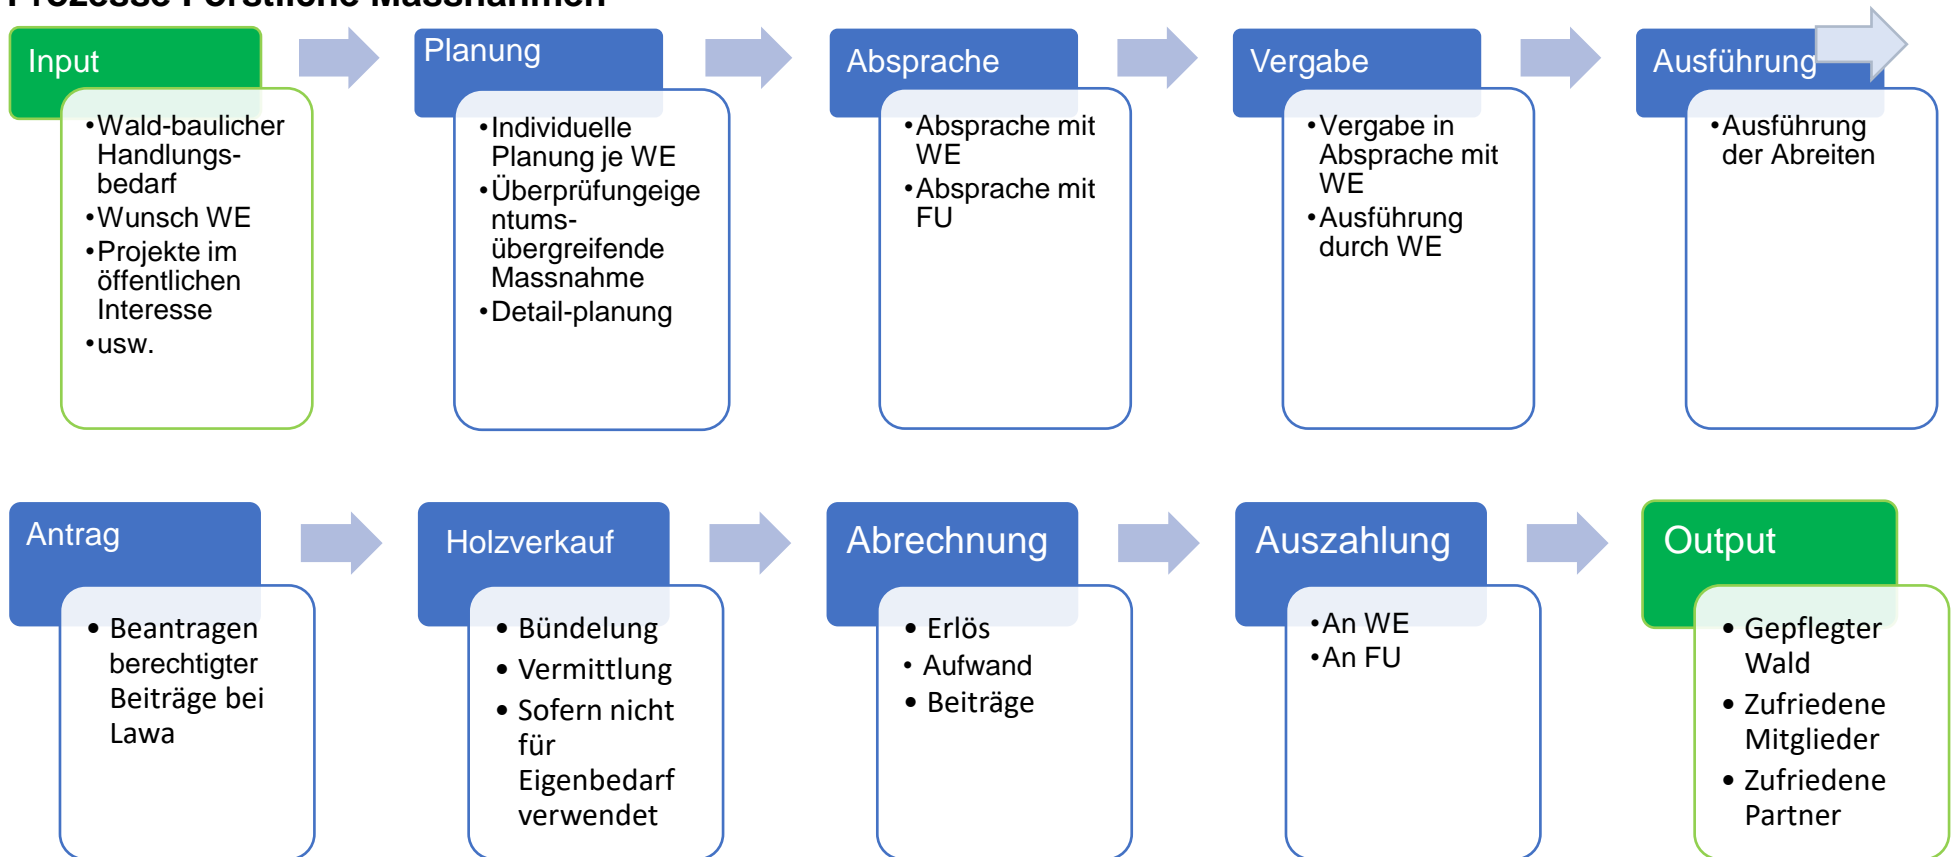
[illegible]

Input
•Wald-baulicher Handlungsbedarf
•Wunsch WE
•Projekte im öffentlichen Interesse
•usw.

Planung
•Individuelle Planung je WE
•Überprüfungeigentums-übergreifende Massnahme
•Detail-planung

Absprache
•Absprache mit WE
•Absprache mit FU

Vergabe
•Vergabe in Absprache mit WE
•Ausführung durch WE

Ausführung
•Ausführung der Abreiten

Antrag
• Beantragen berechtigter Beiträge bei Lawa

Holzverkauf
• Bündelung
• Vermittlung
• Sofern nicht für Eigenbedarf verwendet

Abrechnung
• Erlös
• Aufwand
• Beiträge

Auszahlung
•An WE
•An FU

Output
• Gepflegter Wald
• Zufriedene Mitglieder
• Zufriedene Partner